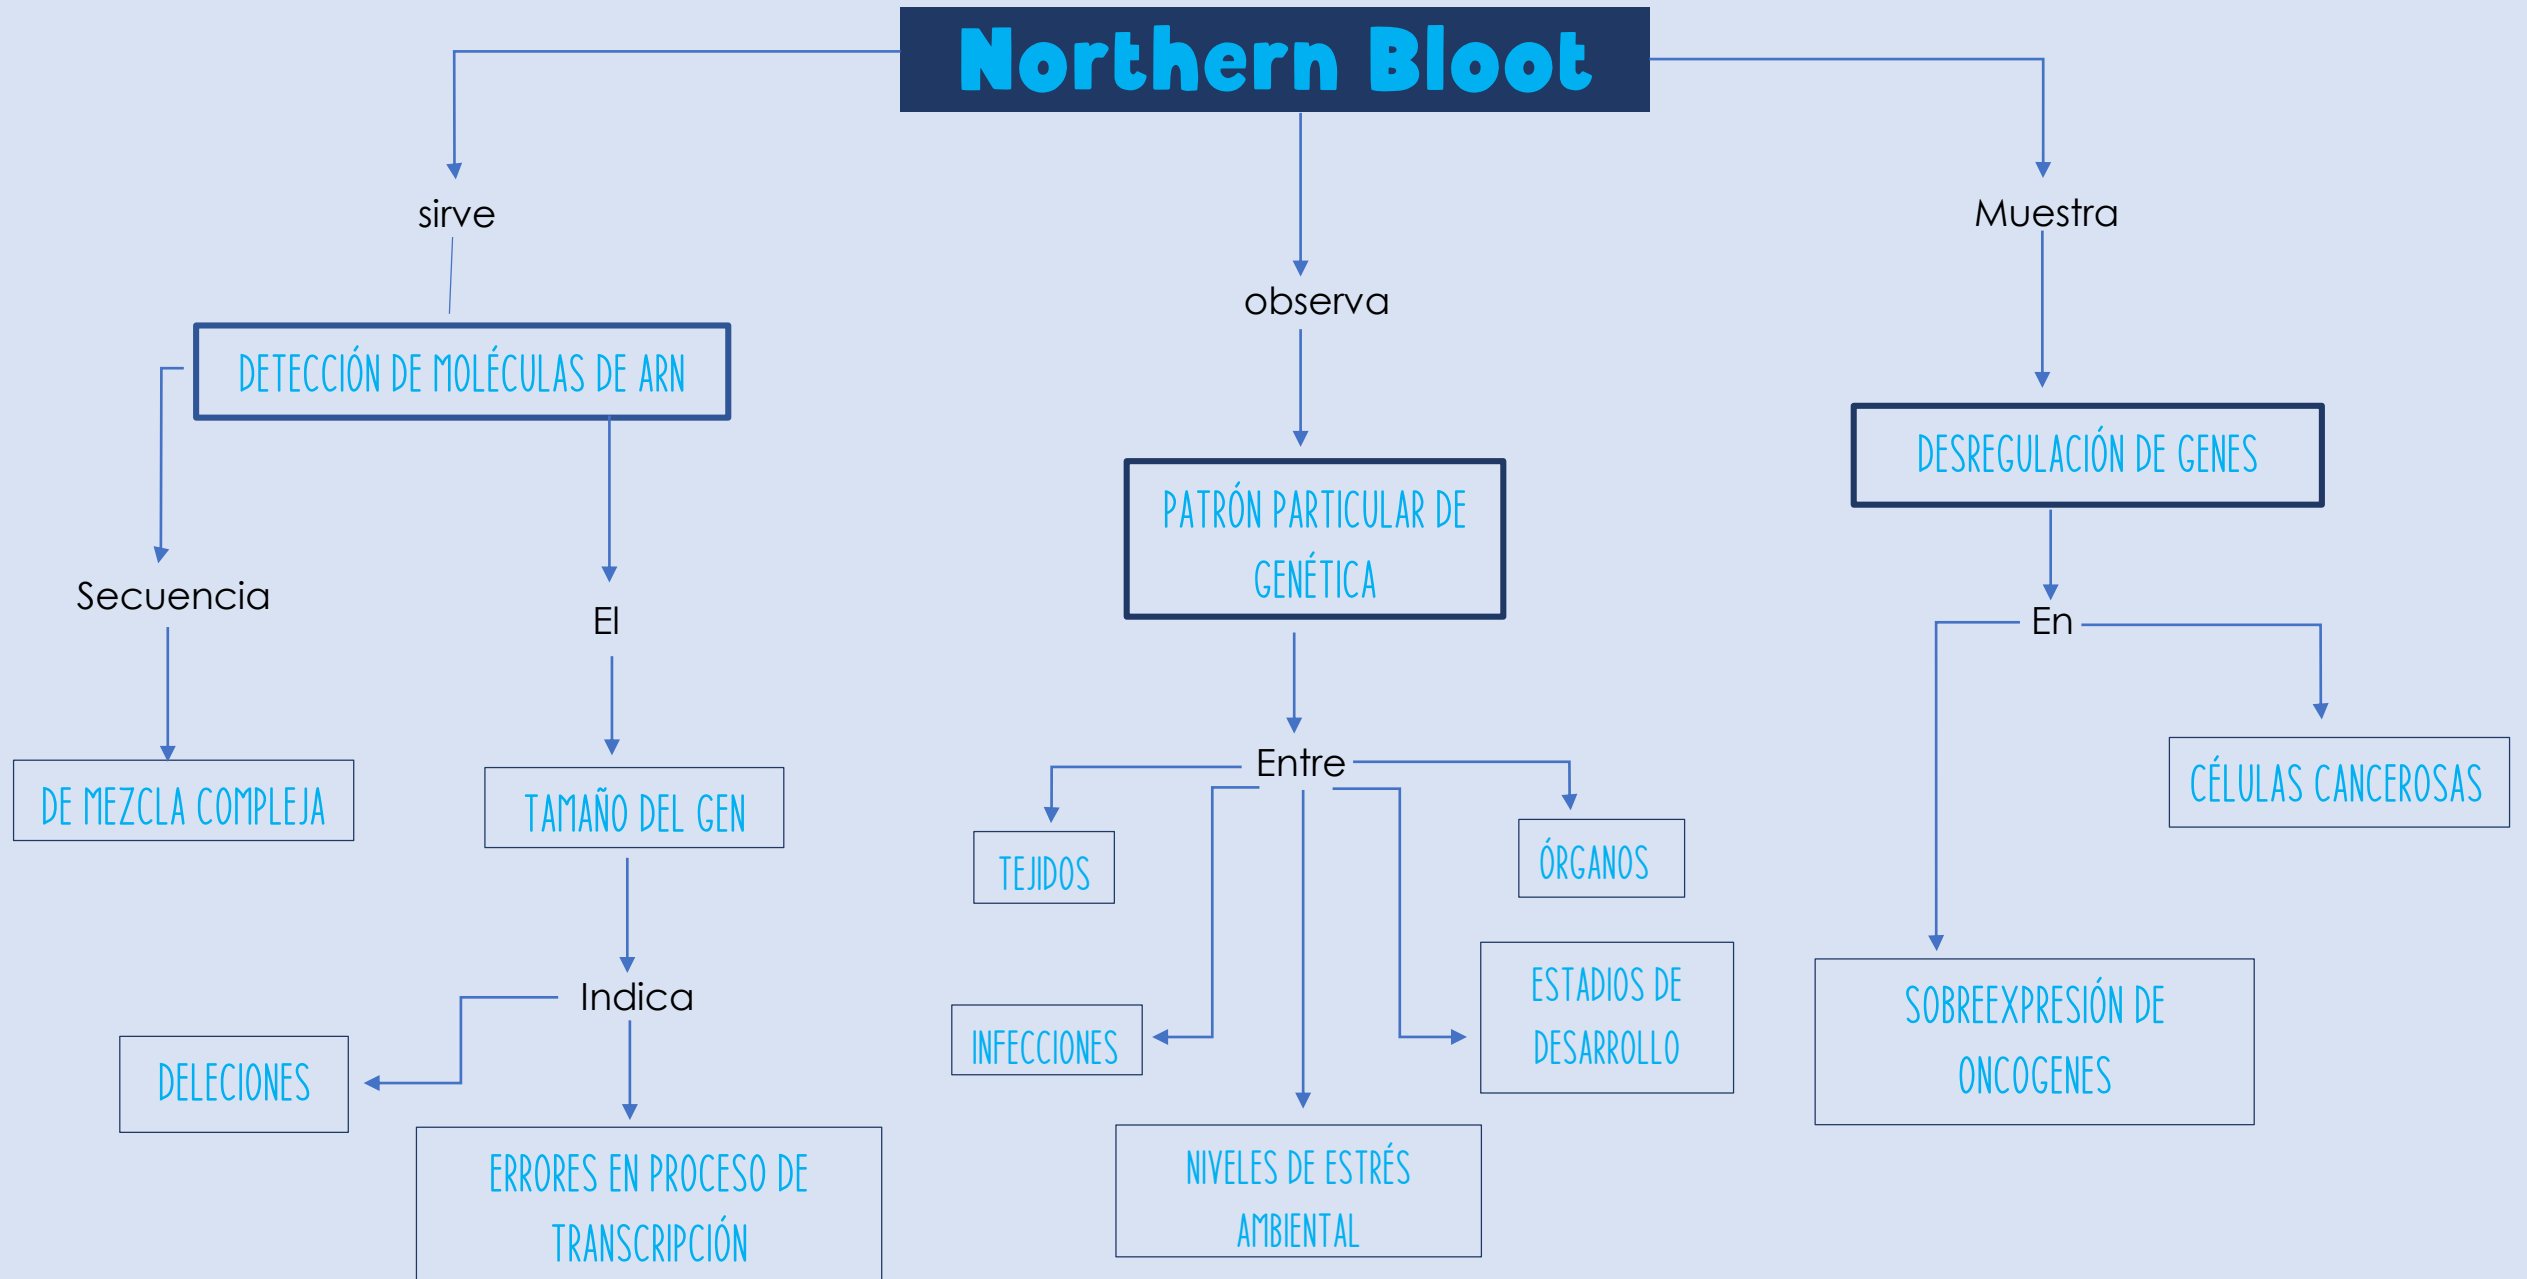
Northern Bloot

sirve

DETECCIÓN DE MOLÉCULAS DE ARN

Secuencia

DE MEZCLA COMPLEJA

El

TAMAÑO DEL GEN

Indica

DELECIONES

ERRORES EN PROCESO DE TRANSCRIPCIÓN

observa

PATRÓN PARTICULAR DE GENÉTICA

Entre

TEJIDOS

ÓRGANOS

INFECCIONES

ESTADIOS DE DESARROLLO

NIVELES DE ESTRÉS AMBIENTAL

Muestra

DESREGULACIÓN DE GENES

En

CÉLULAS CANCEROSAS

SOBREEXPRESIÓN DE ONCOGENES